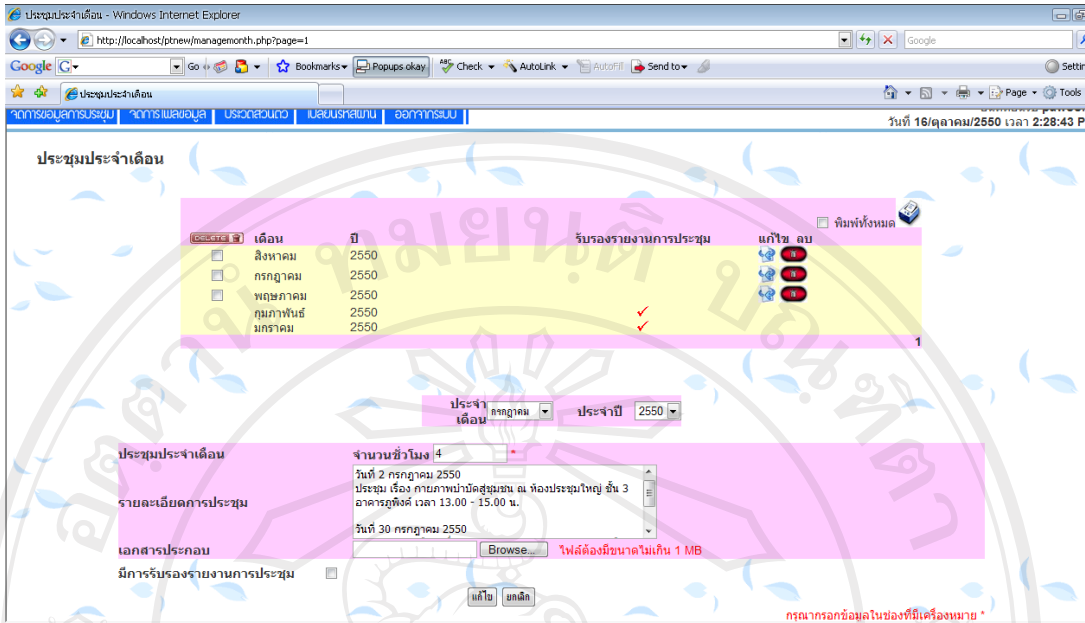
ประชุมประจำเดือน - Windows Internet Explorer

http://localhost/ptnew/managemonth.php?page=1

Google

Google G- Go Bookmarks Popups okay Check AutoLink AutoFill Send to Settings

ประชุมประจำเดือน

Page Tools

จัดการข้อมูลการประชุม จัดการไฟล์ข้อมูล ประวัติส่วนตัว เปลี่ยนรหัสผ่าน ออกจากระบบ

วันที่ 16/ตุลาคม/2550 เวลา 2:28:43 P

ประชุมประจำเดือน

พิมพ์ทั้งหมด

| DELETE | เดือน | ปี | รับรองรายงานการประชุม | แก้ไข | ลบ |
|---|---|---|---|---|---|
| ☐ | สิงหาคม | 2550 | | | |
| ☐ | กรกฎาคม | 2550 | | | |
| ☐ | พฤษภาคม | 2550 | | | |
| | กุมภาพันธ์ | 2550 | ✓ | | |
| | มกราคม | 2550 | ✓ | | |

1

ประจำเดือน กรกฎาคม ประจำปี 2550

ประชุมประจำเดือน จำนวนชั่วโมง 4 *

รายละเอียดการประชุม
วันที่ 2 กรกฎาคม 2550
ประชุม เรื่อง กายภาพบำบัดสู่ชุมชน ณ ห้องประชุมใหญ่ ชั้น 3 อาคารภูพิงค์ เวลา 13.00 - 15.00 น.

วันที่ 30 กรกฎาคม 2550

เอกสารประกอบ Browse... ไฟล์ต้องมีขนาดไม่เกิน 1 MB

มีการรับรองรายงานการประชุม

แก้ไข ยกเลิก

กรุณากรอกข้อมูลในช่องที่มีเครื่องหมาย *